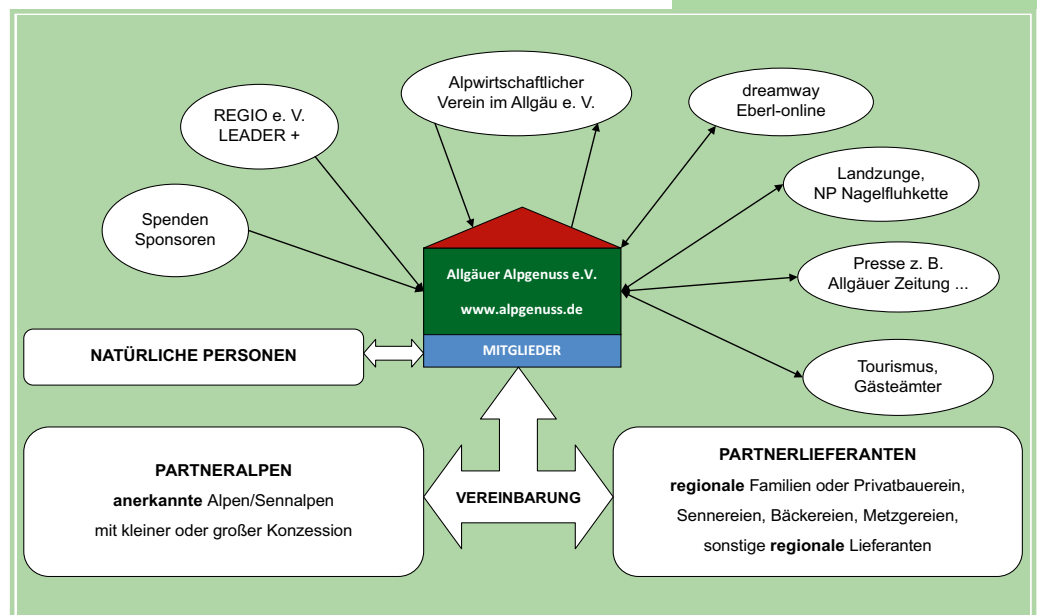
Alpwirtschaftlicher Verein im Allgäu e. V.

REGIO e. V. LEADER +

dreamway Eberl-online

Landzunge, NP Nagelfluhkette

Spenden Sponsoren

Allgäuer Alpgenuss e.V.

www.alpgenuss.de

Presse z. B. Allgäuer Zeitung ...

NATÜRLICHE PERSONEN

MITGLIEDER

Tourismus, Gästeämter

PARTNERALPEN

anerkannte Alpen/Sennalpen mit kleiner oder großer Konzession

VEREINBARUNG

PARTNERLIEFERANTEN

regionale Familien oder Privatbauerein, Sennereien, Bäckereien, Metzgereien, sonstige regionale Lieferanten